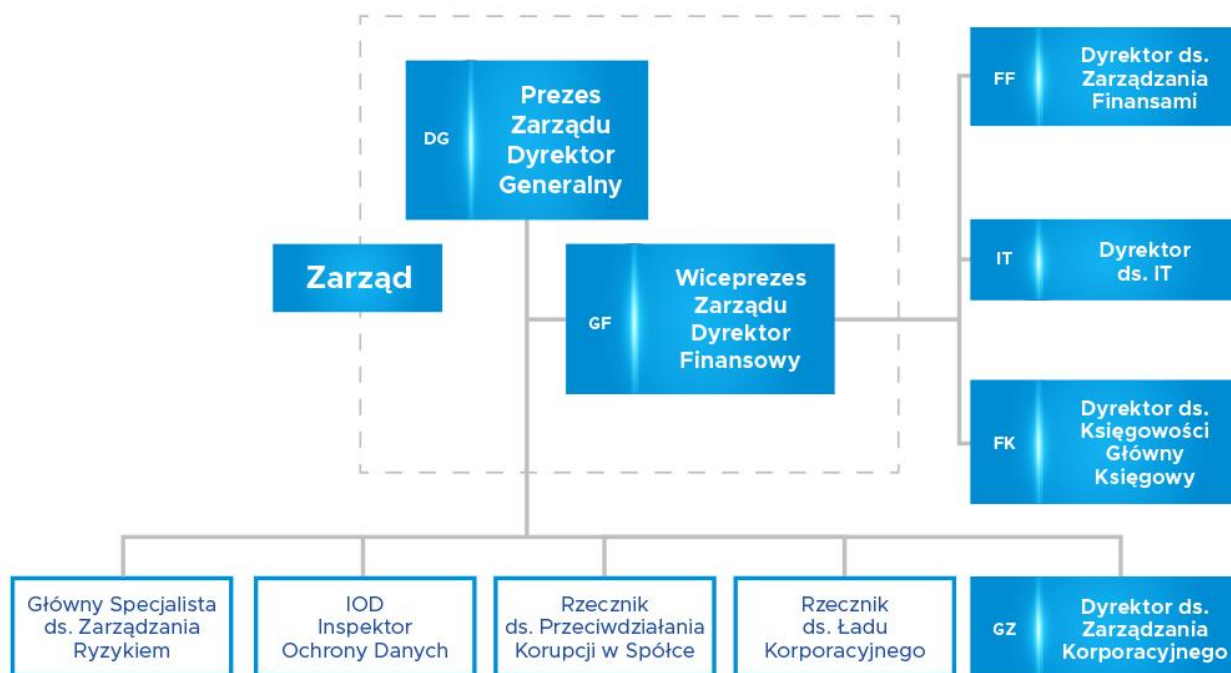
DG
Prezes Zarządu Dyrektor Generalny

Zarząd

GF
Wiceprezes Zarządu Dyrektor Finansowy

FF
Dyrektor ds. Zarządzania Finansami

IT
Dyrektor ds. IT

FK
Dyrektor ds. Księgowości Główny Księgowy

Główny Specjalista ds. Zarządzania Ryzykiem

IOD Inspektor Ochrony Danych

Rzecznik ds. Przeciwdziałania Korupcji w Spółce

Rzecznik ds. Ładu Korporacyjnego

GZ
Dyrektor ds. Zarządzania Korporacyjnego